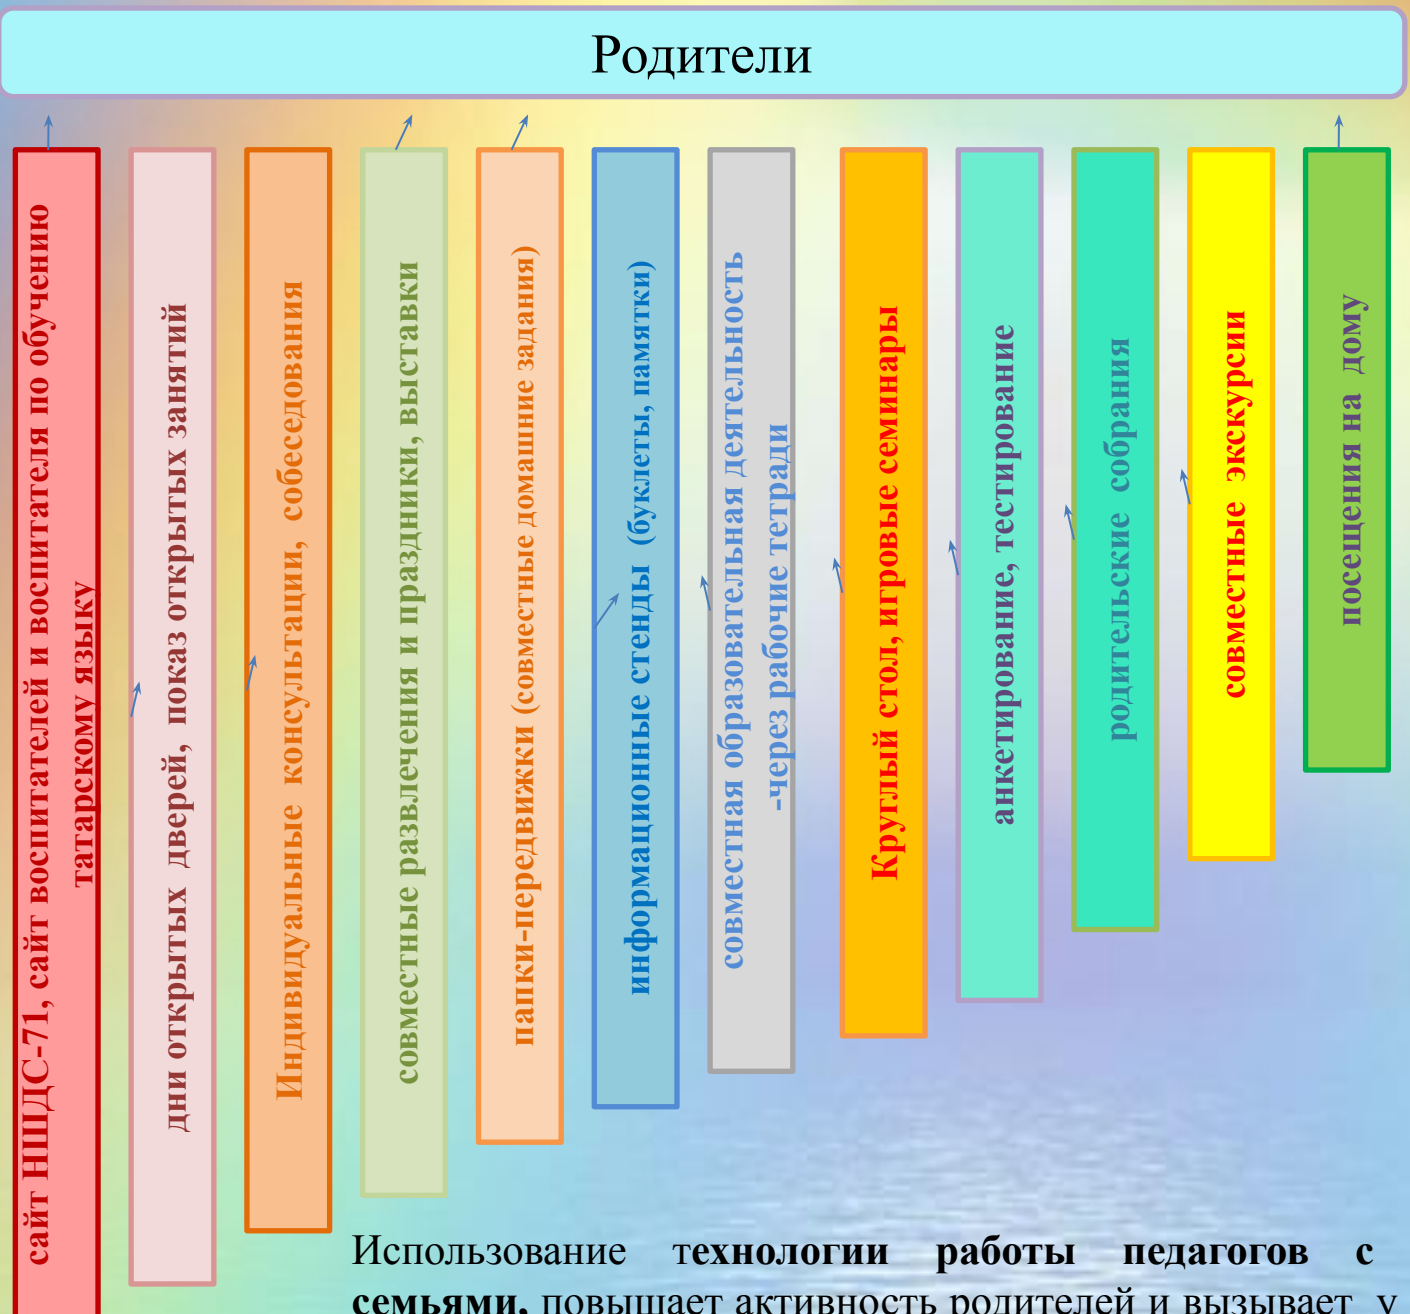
Родители

сайт НШДС-71, сайт воспитателей и воспитателя по обучению татарскому языку

дни открытых дверей, показ открытых занятий

Индивидуальные консультации, собеседования

совместные развлечения и праздники, выставки

папки-передвижки (совместные домашние задания)

информационные стенды (буклеты, памятки)

совместная образовательная деятельность -через рабочие тетради

Круглый стол, игровые семинары

анкетирование, тестирование

родительские собрания

совместные экскурсии

посещения на дому

Использование технологии работы педагогов с семьями, повышает активность родителей и вызывает у